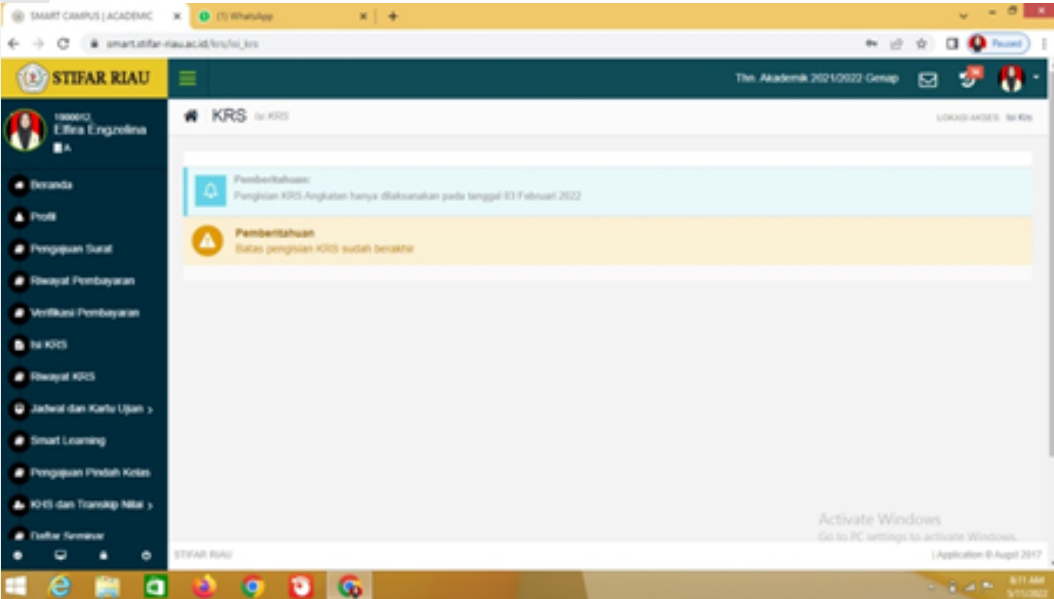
SMART CAMPUS | ACADEMIC ×
(1) WhatsApp ×
+
smart.stifar-riau.ac.id/krs/isi_krs
Paused
STIFAR RIAU
Thn. Akademik 2021/2022 Genap
1900012
Elfea Engzolina
A
Beranda
Profil
Pengajuan Surat
Riwayat Pembayaran
Verifikasi Pembayaran
Isi KRS
Riwayat KRS
Jadwal dan Kartu Ujian ›
Smart Learning
Pengajuan Pindah Kelas
KHS dan Transkip Nilai ›
Daftar Seminar
KRS Isi KRS
LOKASI AKSES: Isi KRS
Pemberitahuan:
Pengisian KRS Angkatan hanya dilaksanakan pada tanggal 03 Februari 2022
Pemberitahuan
Batas pengisian KRS sudah berakhir
Activate Windows
Go to PC settings to activate Windows.
STIFAR RIAU
| Application © Augst 2017
8:11 AM
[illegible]